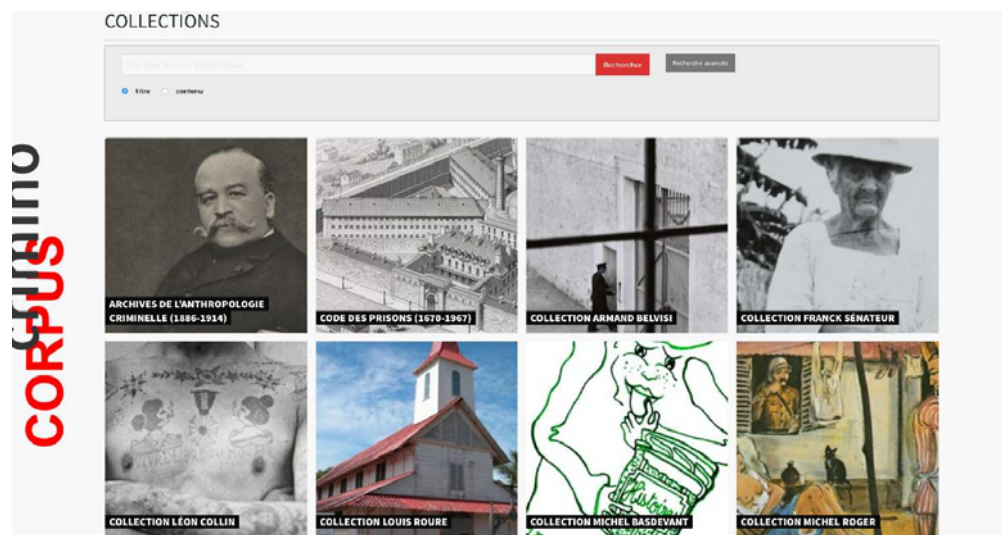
COLLECTIONS

Chercher dans la bibliothèque

Rechercher

Recherche avancée

titre contenu

CORPUS

criminocorpus

ARCHIVES DE L'ANTHROPOLOGIE CRIMINELLE (1886-1914)

CODE DES PRISONS (1670-1967)

COLLECTION ARMAND BELVISI

COLLECTION FRANCK SÉNATEUR

COLLECTION LÉON COLLIN

COLLECTION LOUIS ROURE

COLLECTION MICHEL BASDEVANT

COLLECTION MICHEL ROGER